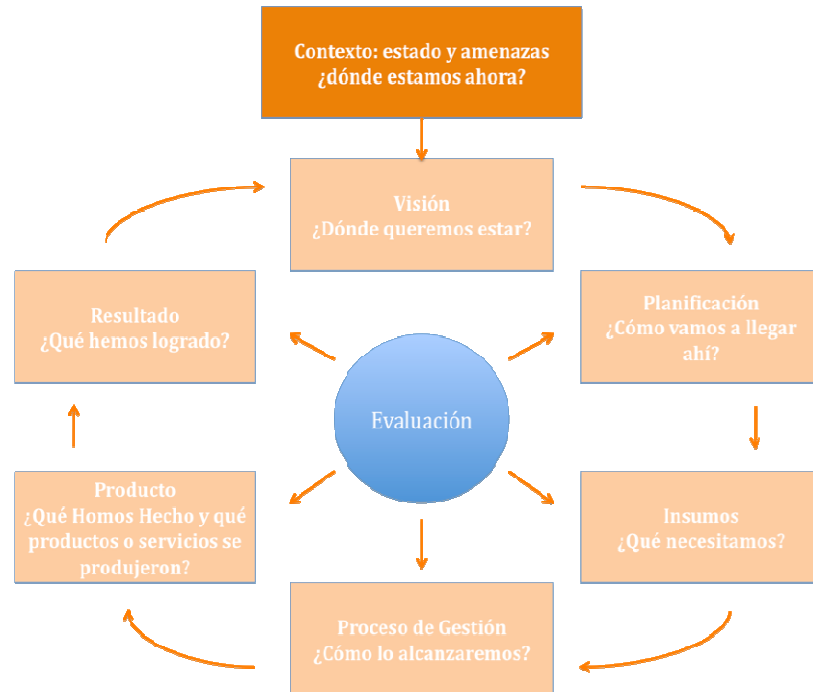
Contexto: estado y amenazas
¿dónde estamos ahora?

Visión
¿Dónde queremos estar?

Planificación
¿Cómo vamos a llegar ahí?

Insumos
¿Qué necesitamos?

Proceso de Gestión
¿Cómo lo alcanzaremos?

Producto
¿Qué Homos Hecho y qué productos o servicios se produjeron?

Resultado
¿Qué hemos logrado?

Evaluación